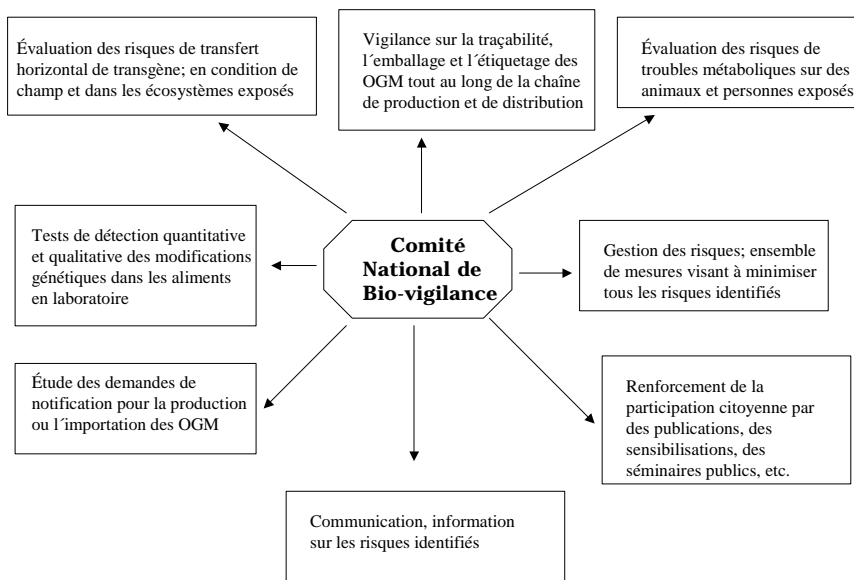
Évaluation des risques de transfert horizontal de transgène; en condition de champ et dans les écosystèmes exposés

Vigilance sur la traçabilité, l´emballage et l´étiquetage des OGM tout au long de la chaîne de production et de distribution

Évaluation des risques de troubles métaboliques sur des animaux et personnes exposés

Tests de détection quantitative et qualitative des modifications génétiques dans les aliments en laboratoire

Comité National de Bio-vigilance

Gestion des risques; ensemble de mesures visant à minimiser tous les risques identifiés

Étude des demandes de notification pour la production ou l´importation des OGM

Renforcement de la participation citoyenne par des publications, des sensibilisations, des séminaires publics, etc.

Communication, information sur les risques identifiés